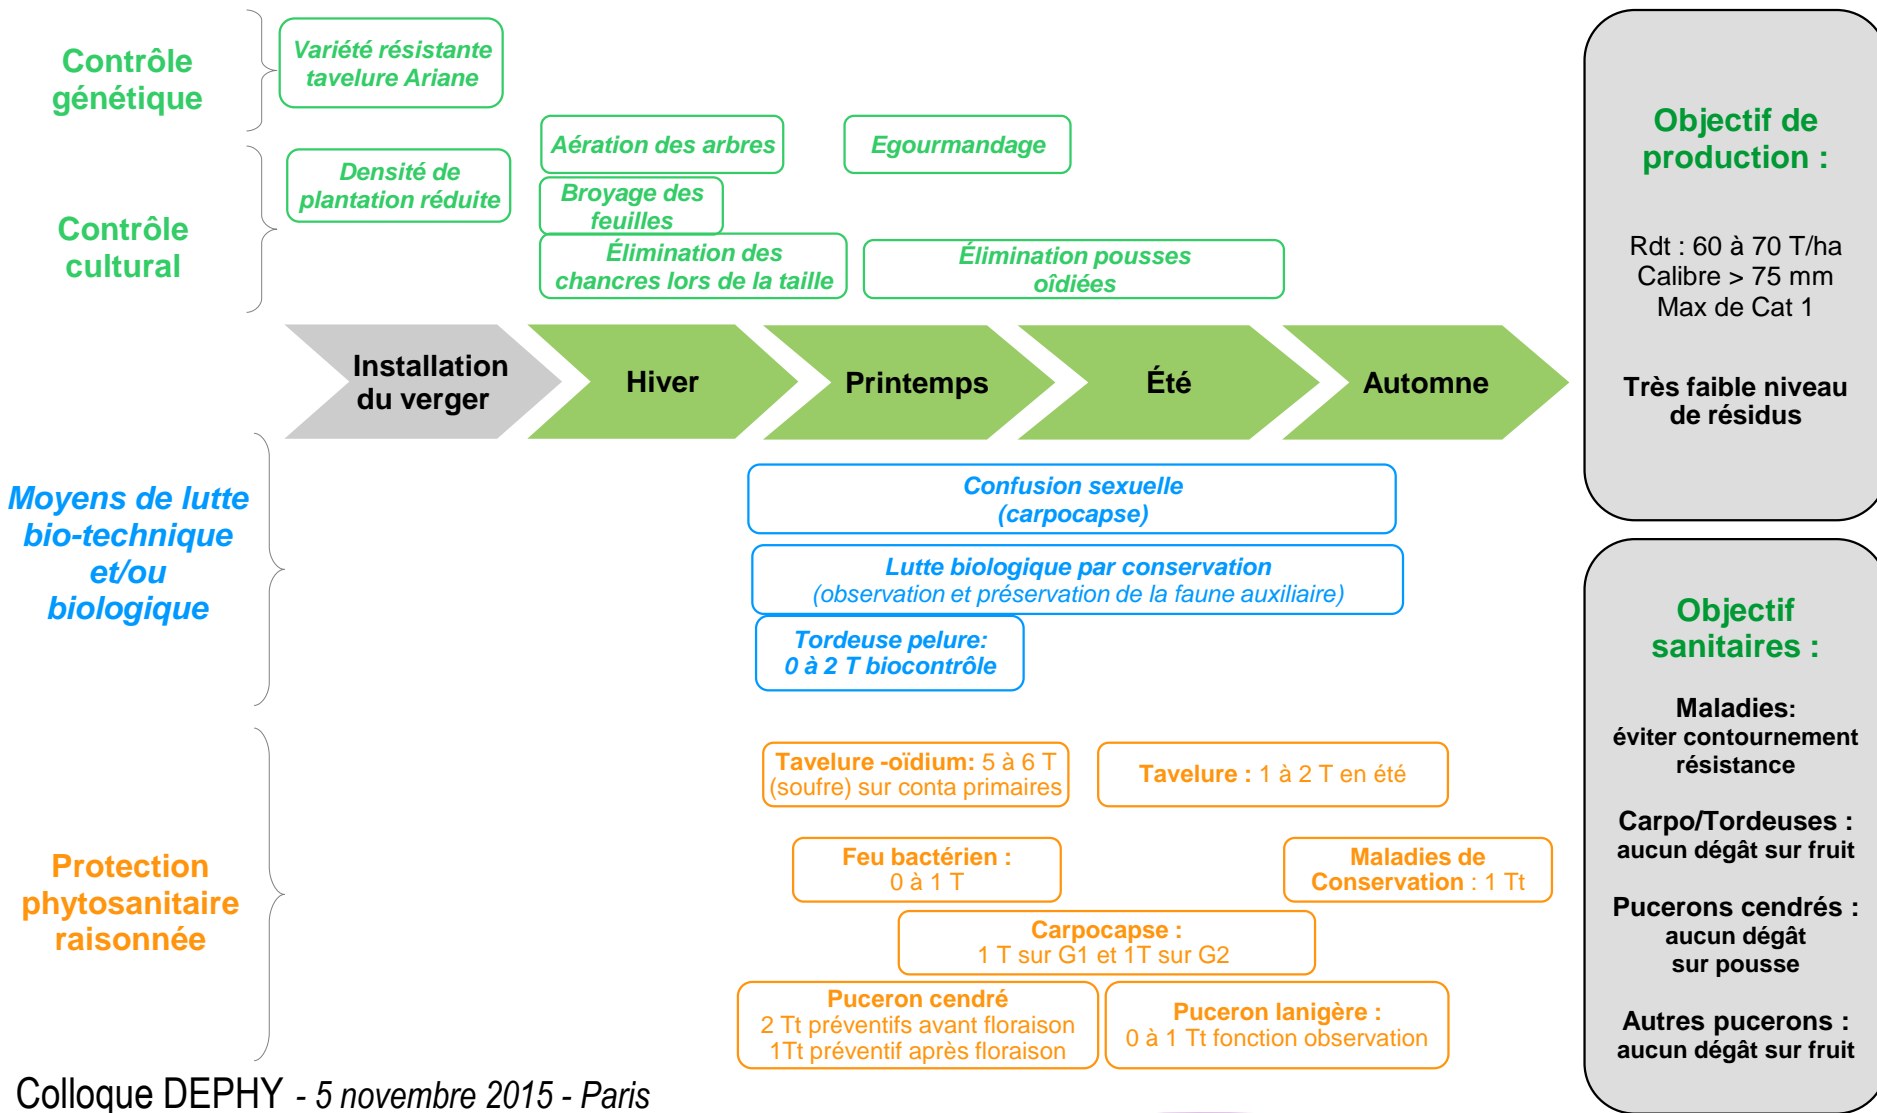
Contrôle génétique

Variété résistante tavelure Ariane

Contrôle cultural

Densité de plantation réduite

Aération des arbres

Egourmandage

Broyage des feuilles

Élimination des chancres lors de la taille

Élimination pousses oïdiées

Installation du verger

Hiver

Printemps

Été

Automne

Objectif de production :

Rdt : 60 à 70 T/ha
Calibre > 75 mm
Max de Cat 1

Très faible niveau de résidus

Moyens de lutte bio-technique et/ou biologique

Confusion sexuelle (carpocapse)

Lutte biologique par conservation (observation et préservation de la faune auxiliaire)

Tordeuse pelure: 0 à 2 T biocontrôle

Objectif sanitaires :

Maladies: éviter contournement résistance

Carpo/Tordeuses : aucun dégât sur fruit

Pucerons cendrés : aucun dégât sur pousse

Autres pucerons : aucun dégât sur fruit

Protection phytosanitaire raisonnée

Tavelure -oïdium: 5 à 6 T (soufre) sur conta primaires

Tavelure : 1 à 2 T en été

Feu bactérien : 0 à 1 T

Maladies de Conservation : 1 Tt

Carpocapse : 1 T sur G1 et 1T sur G2

Puceron cendré 2 Tt préventifs avant floraison 1Tt préventif après floraison

Puceron lanigère : 0 à 1 Tt fonction observation

Colloque DEPHY - 5 novembre 2015 - Paris